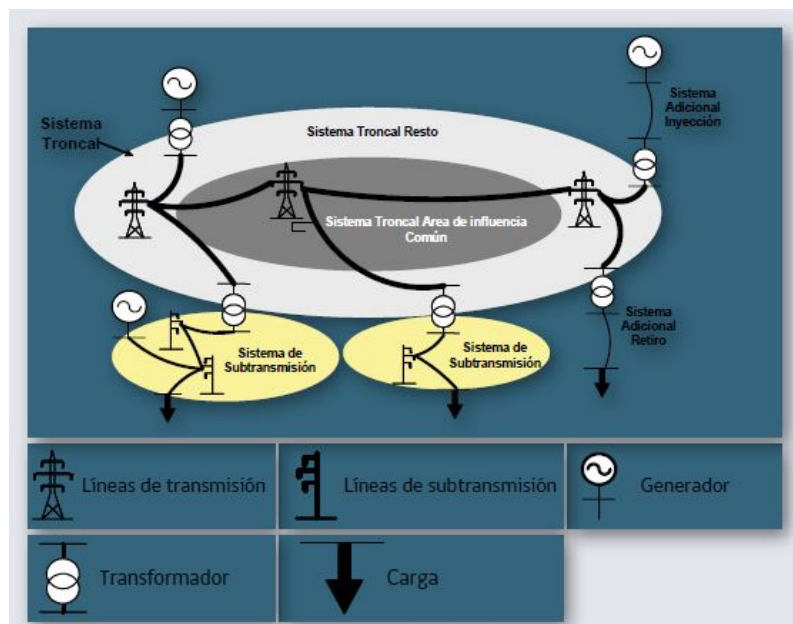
Sistema Troncal

Sistema Troncal Resto

Sistema Adicional Inyección

Sistema Troncal Area de influencia Común

Sistema de Subtransmisión

Sistema de Subtransmisión

Sistema Adicional Retiro

Líneas de transmisión

Líneas de subtransmisión

Generador

Transformador

Carga